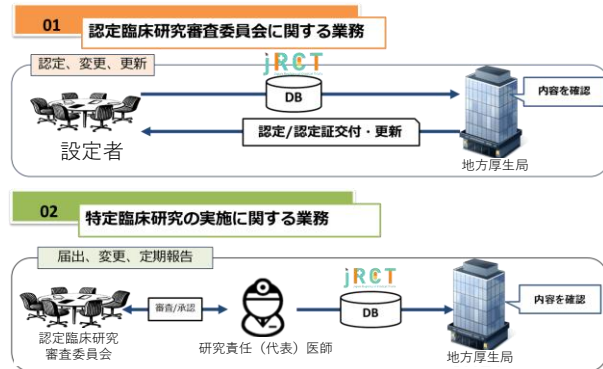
01 認定臨床研究審査委員会に関する業務

認定、変更、更新

jRCT

DB

内容を確認

認定/認定証交付・更新

設定者

地方厚生局

02 特定臨床研究の実施に関する業務

届出、変更、定期報告

jRCT

審査/承認

DB

内容を確認

認定臨床研究審査委員会

研究責任（代表）医師

地方厚生局